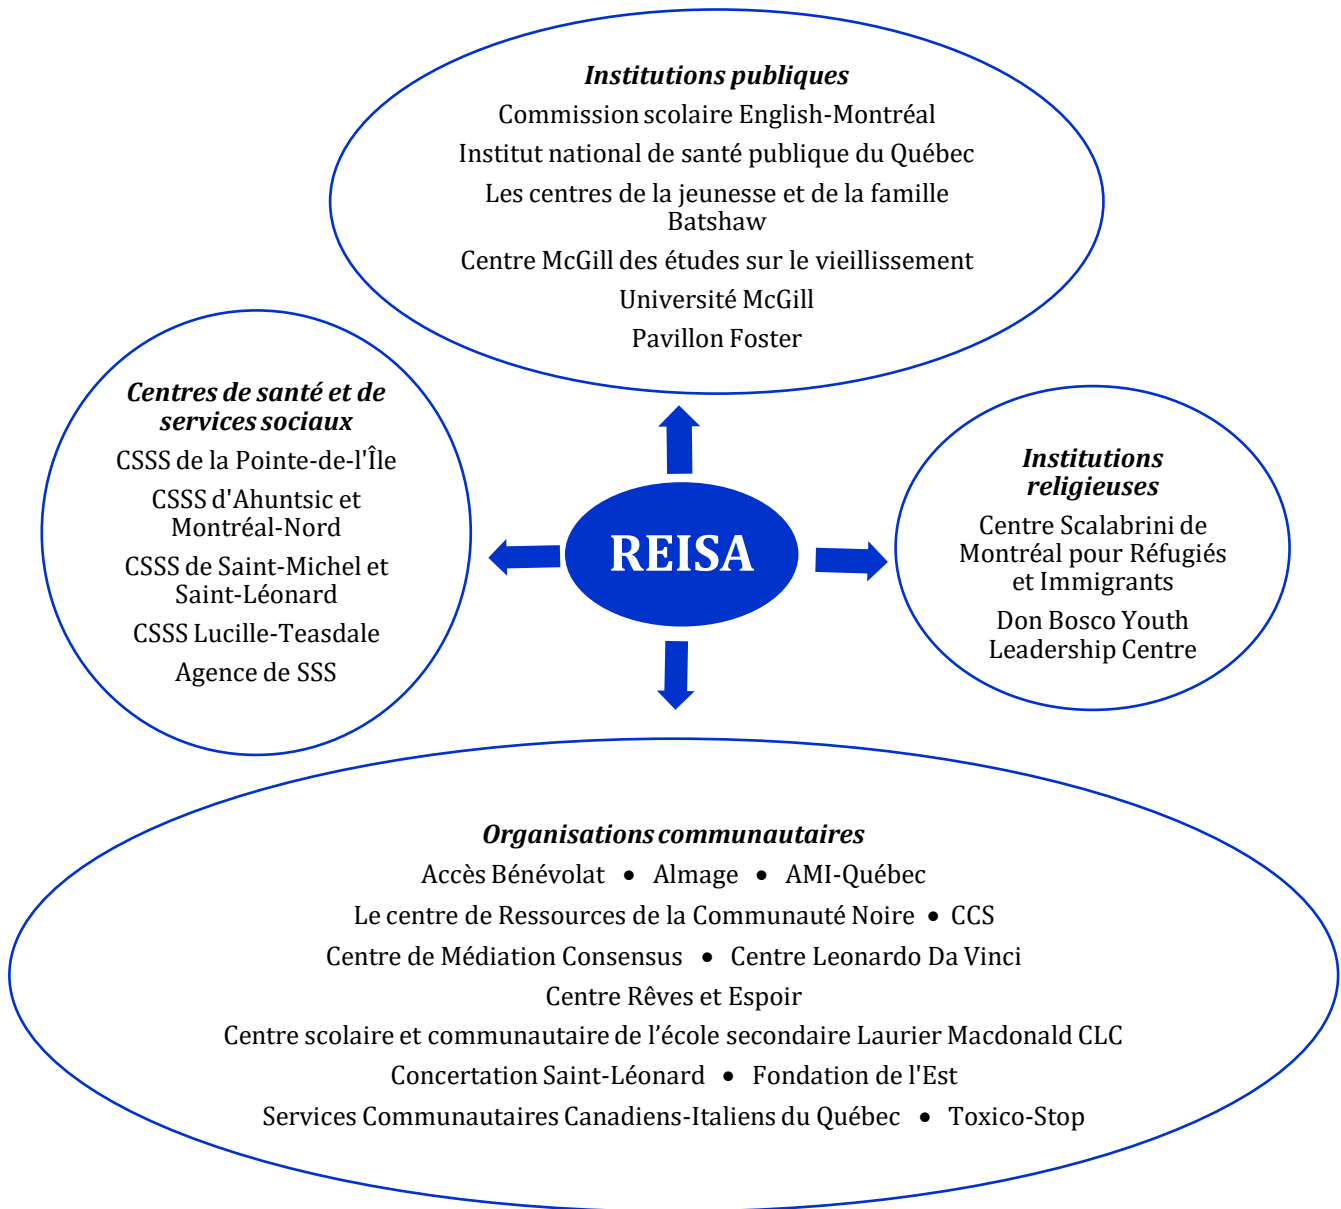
Institutions publiques
Commission scolaire English-Montréal
Institut national de santé publique du Québec
Les centres de la jeunesse et de la famille Batshaw
Centre McGill des études sur le vieillissement
Université McGill
Pavillon Foster

Centres de santé et de services sociaux
CSSS de la Pointe-de-l'Île
CSSS d'Ahuntsic et Montréal-Nord
CSSS de Saint-Michel et Saint-Léonard
CSSS Lucille-Teasdale
Agence de SSS

REISA

Institutions religieuses
Centre Scalabrini de Montréal pour Réfugiés et Immigrants
Don Bosco Youth Leadership Centre

Organisations communautaires
Accès Bénévolat • Almage • AMI-Québec
Le centre de Ressources de la Communauté Noire • CCS
Centre de Médiation Consensus • Centre Leonardo Da Vinci
Centre Rêves et Espoir
Centre scolaire et communautaire de l’école secondaire Laurier Macdonald CLC
Concertation Saint-Léonard • Fondation de l'Est
Services Communautaires Canadiens-Italiens du Québec • Toxico-Stop